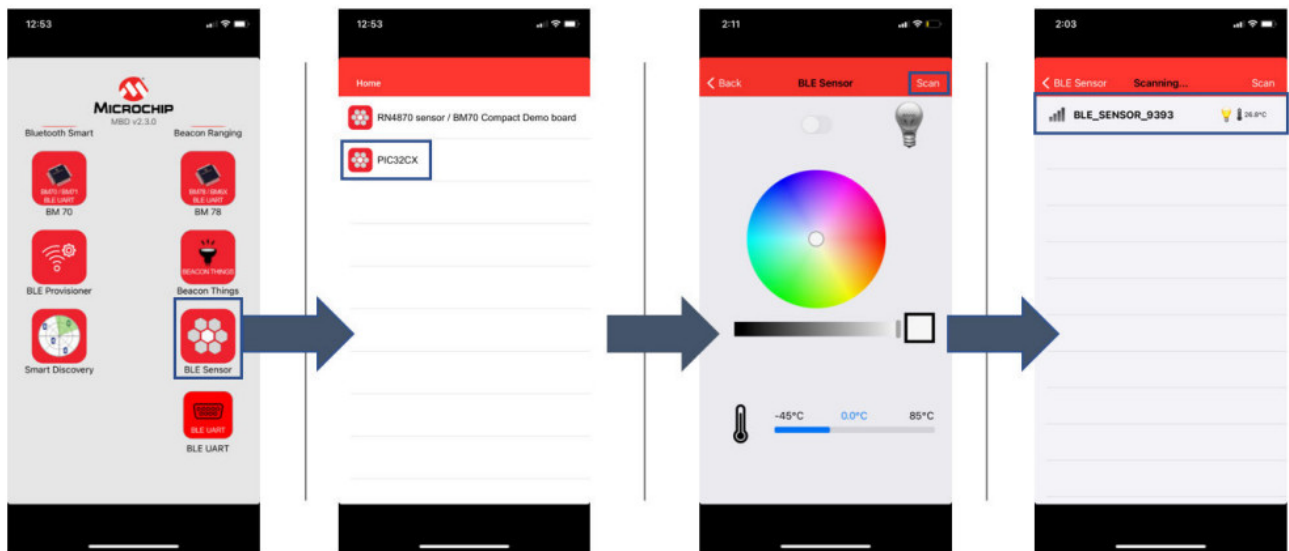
12:53

MICROCHIP
MBD v2.3.0

Bluetooth Smart
Beacon Ranging

BM70 / BM71 BLE UART
BM 70

BM78 / SM6X BLE UART
BM 78

BLE Provisioner

BEACON THINGS
Beacon Things

Smart Discovery

BLE Sensor

BLE UART
BLE UART

12:53

Home

RN4870 sensor / BM70 Compact Demo board

PIC32CX

2:11

< Back
BLE Sensor
Scan

-45°C
0.0°C
85°C

2:03

< BLE Sensor
Scanning....
Scan

BLE_SENSOR_9393
26.6°C